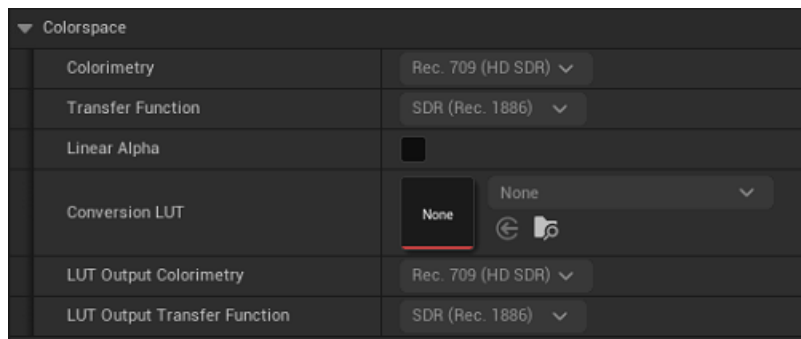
Colorspace

| | |
|---|---|
| Colorimetry | Rec. 709 (HD SDR) |
| Transfer Function | SDR (Rec. 1886) |
| Linear Alpha | |
| Conversion LUT | None None |
| LUT Output Colorimetry | Rec. 709 (HD SDR) |
| LUT Output Transfer Function | SDR (Rec. 1886) |